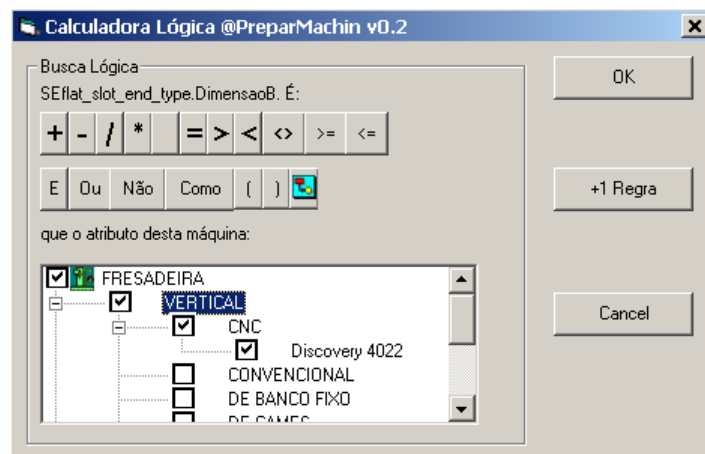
Calculadora Lógica @PreparMachin v0.2

Busca Lógica

SEflat_slot_end_type.DimensaoB. É:

+ - / * = > < <> >= <=

E Ou Não Como ( )

que o atributo desta máquina:

FRESADEIRA
VERTICAL
CNC
Discovery 4022
CONVENCIONAL
DE BANCO FIXO
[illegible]

OK

+1 Regra

Cancel